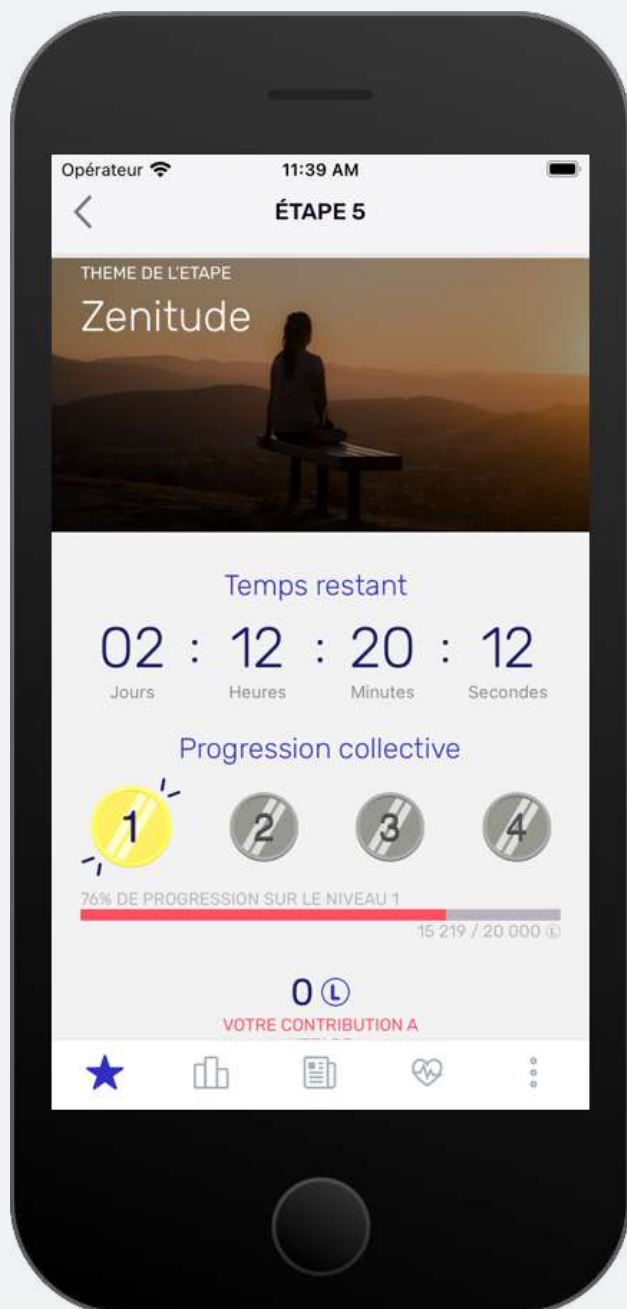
Opérateur
11:39 AM

ÉTAPE 5

THEME DE L'ETAPE
Zenitude

Temps restant

02 : 12 : 20 : 12
Jours Heures Minutes Secondes

Progression collective

1 2 3 4

76% DE PROGRESSION SUR LE NIVEAU 1
15 219 / 20 000 Ⓛ

0 Ⓛ
VOTRE CONTRIBUTION A
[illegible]